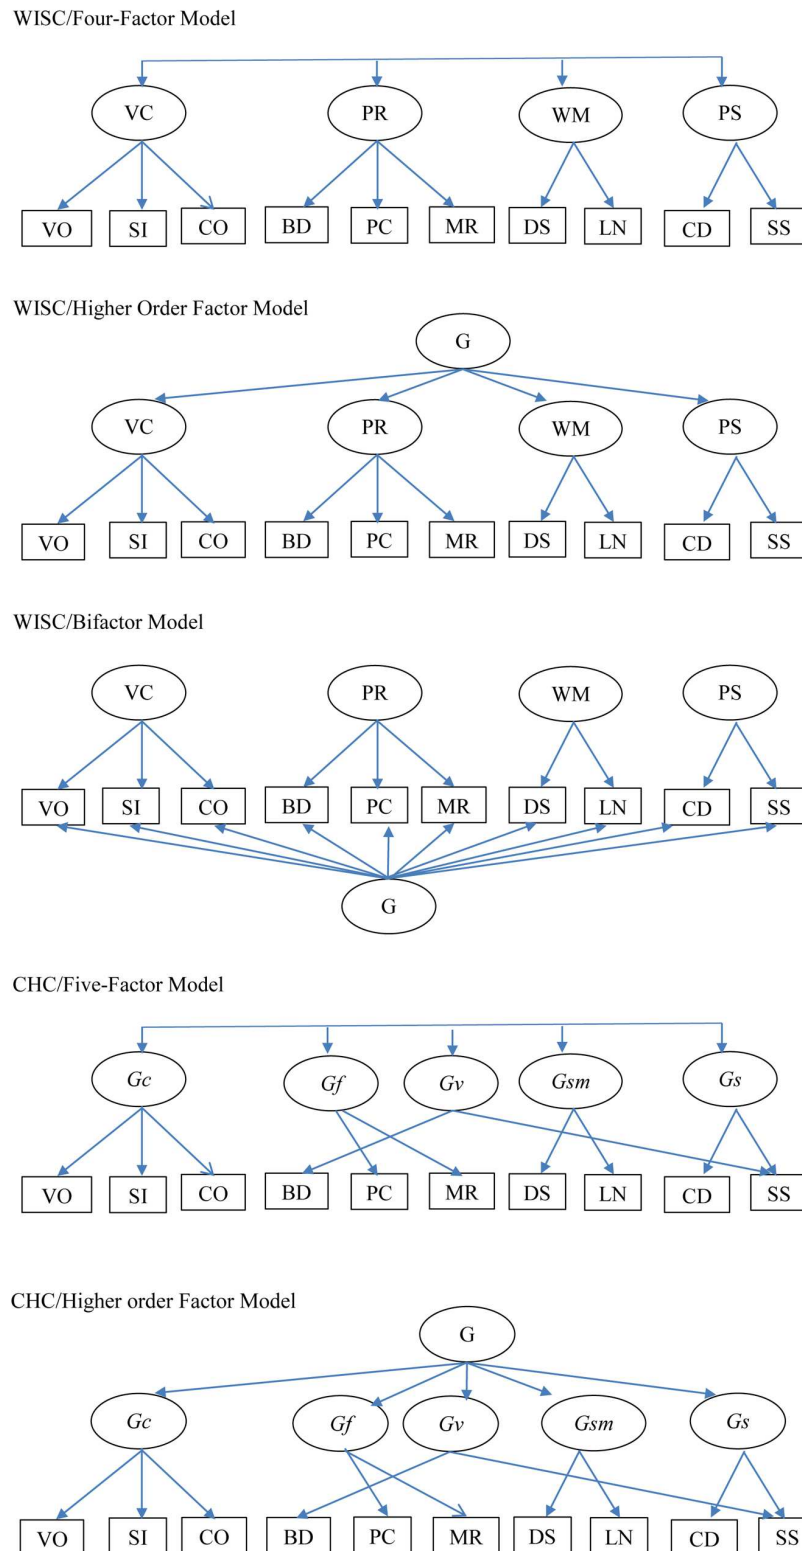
WISC/Four-Factor Model

VC PR WM PS

VO SI CO BD PC MR DS LN CD SS

WISC/Higher Order Factor Model

G

VC PR WM PS

VO SI CO BD PC MR DS LN CD SS

WISC/Bifactor Model

VC PR WM PS

VO SI CO BD PC MR DS LN CD SS

G

CHC/Five-Factor Model

*Gc* *Gf* *Gv* *Gsm* *Gs*

VO SI CO BD PC MR DS LN CD SS

CHC/Higher order Factor Model

G

*Gc* *Gf* *Gv* *Gsm* *Gs*

VO SI CO BD PC MR DS LN CD SS